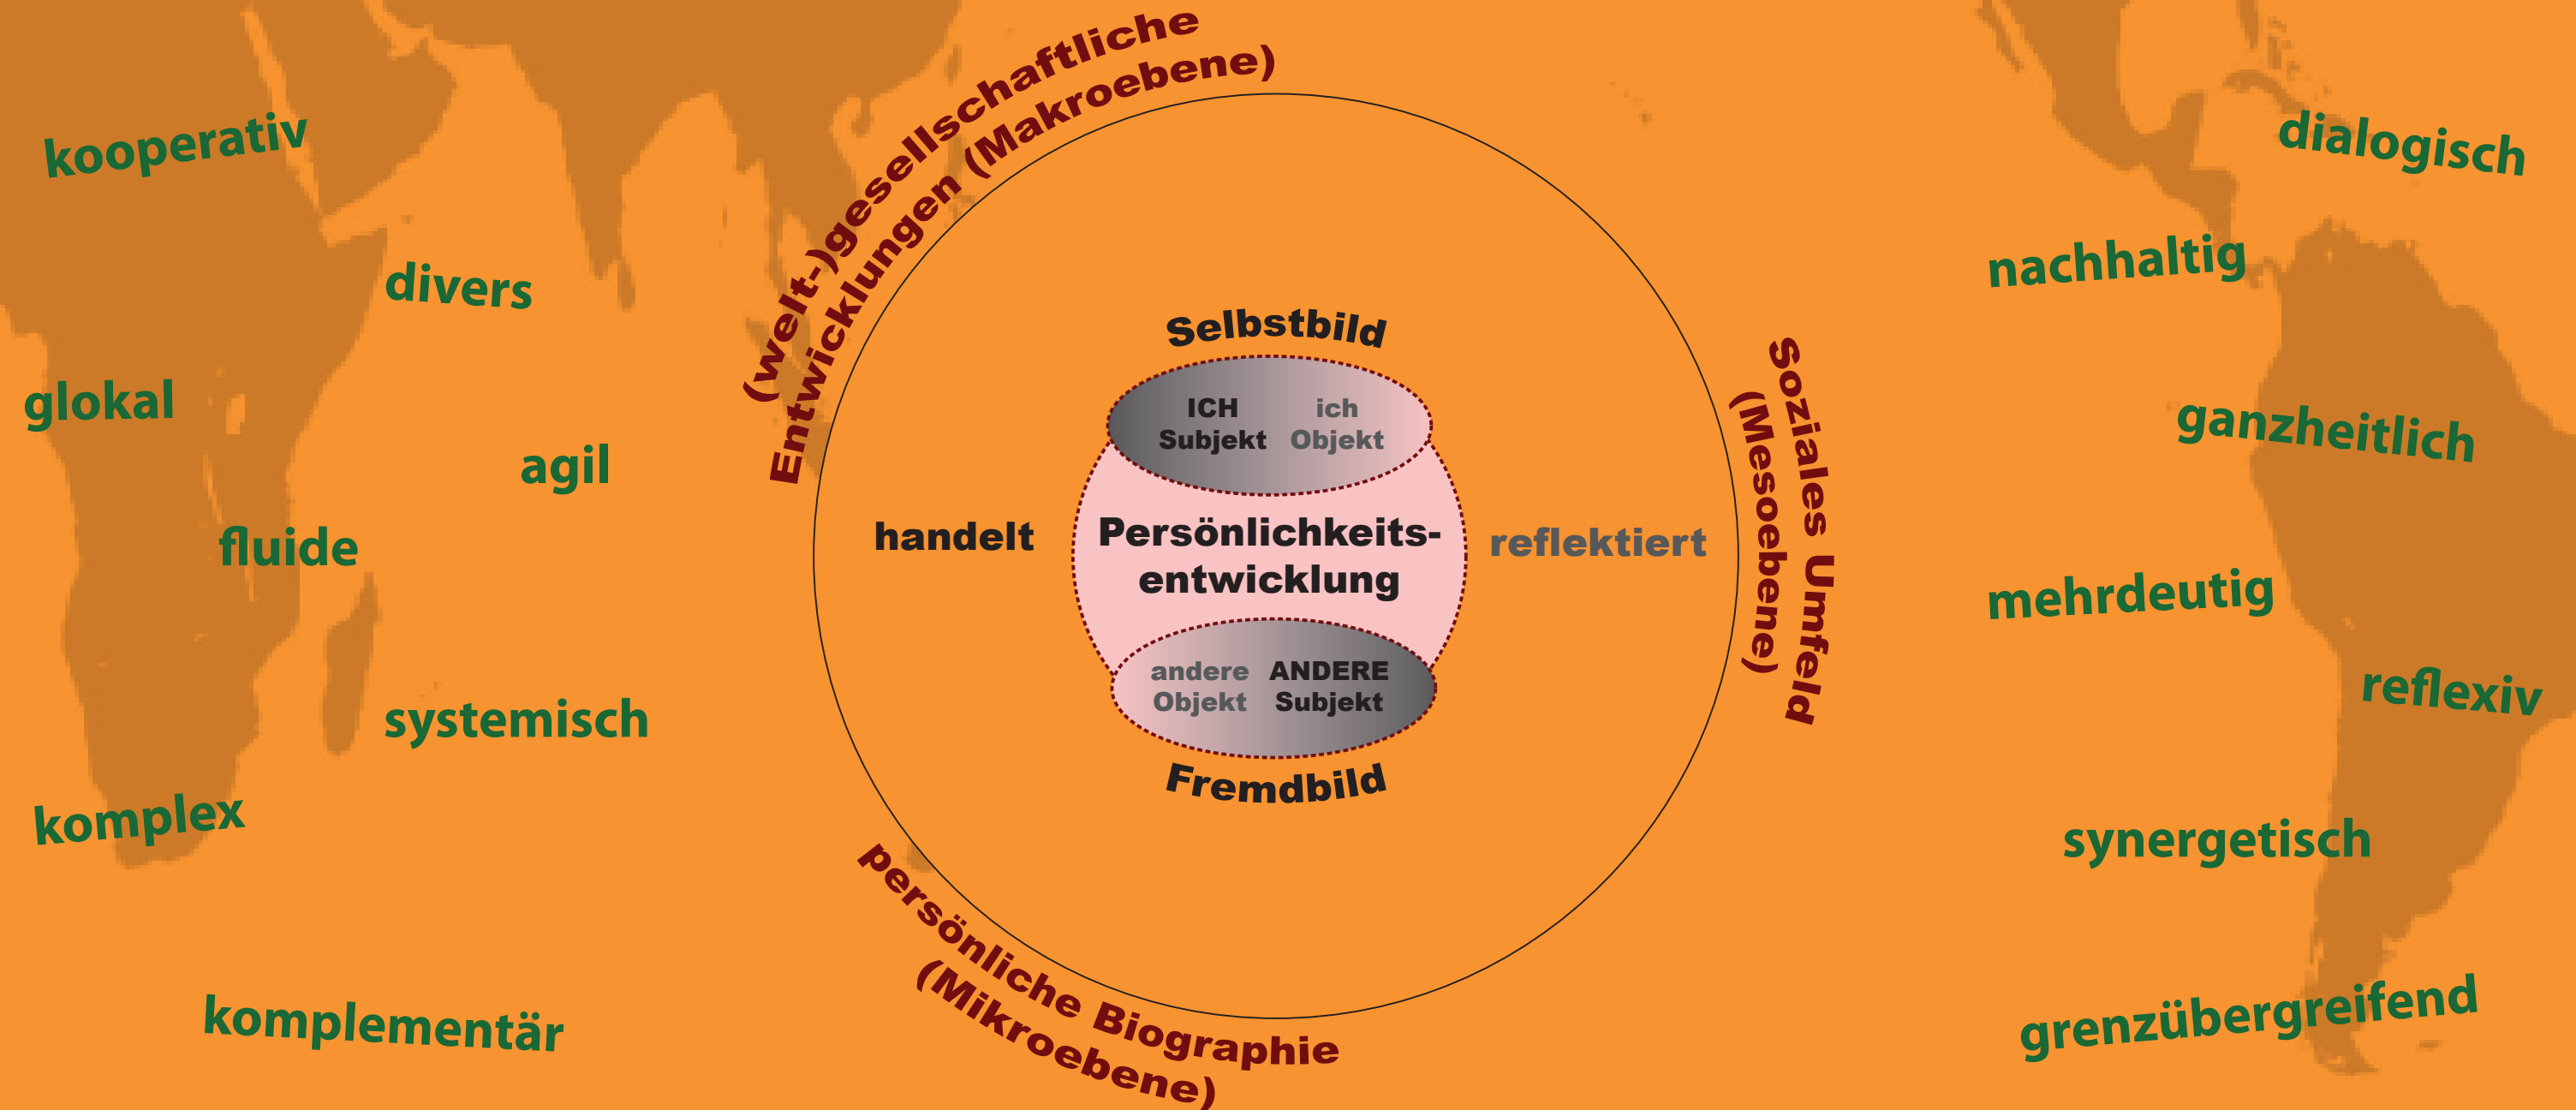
kooperativ

divers

glokal

agil

fluide

systemisch

komplex

komplementär

(Welt-)gesellschaftliche Entwicklungen (Makroebene)

Selbstbild

ICH Subjekt

ich Objekt

handelt

Persönlichkeitsentwicklung

reflektiert

andere Objekt

ANDERE Subjekt

Fremdbild

Soziales Umfeld (Mesoebene)

persönliche Biographie (Mikroebene)

dialogisch

nachhaltig

ganzheitlich

mehrdeutig

reflexiv

synergetisch

grenzübergreifend